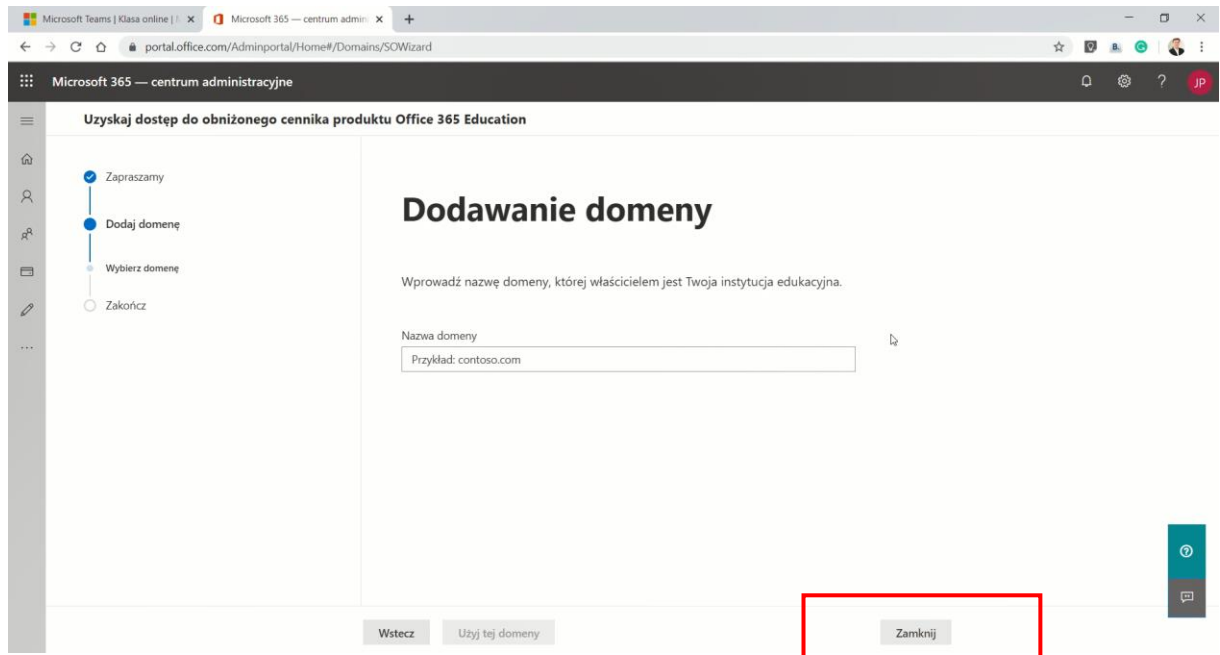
Microsoft Teams | Klasa online | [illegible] ×
Microsoft 365 — centrum admin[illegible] ×
+

portal.office.com/Adminportal/Home#/Domains/SOWizard

Microsoft 365 — centrum administracyjne

JP

Uzyskaj dostęp do obniżonego cennika produktu Office 365 Education

Zapraszamy
Dodaj domenę
Wybierz domenę
Zakończ

Dodawanie domeny

Wprowadź nazwę domeny, której właścicielem jest Twoja instytucja edukacyjna.

Nazwa domeny
Przykład: contoso.com

Wstecz
Użyj tej domeny
Zamknij